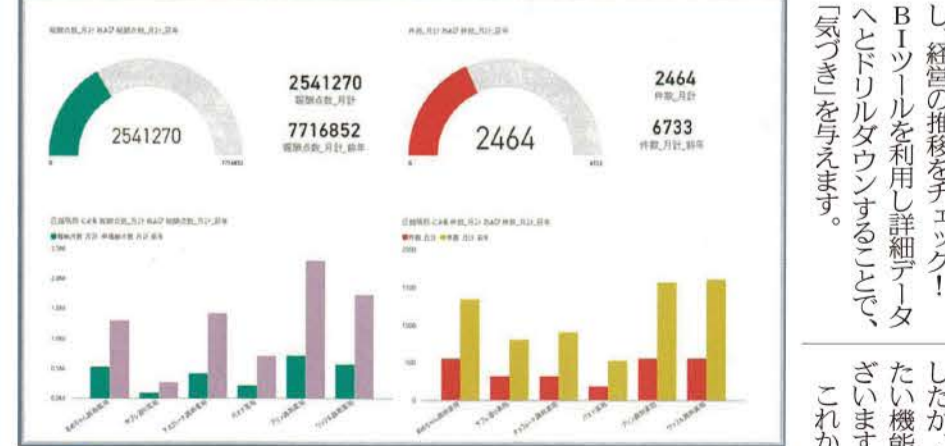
報酬点数_月計 および 報酬点数_月計_前年

2541270

2541270
報酬点数_月計

7716852
報酬点数_月計_前年

0

件数_月計 および 件数_月計_前年

2464

2464
件数_月計

6733
件数_月計_前年

0

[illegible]

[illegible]

し、経営の推移をチェック！ BIツールを利用し詳細データへとドリルダウンすることで、「気づき」を与えます。

したが
たい機能
ざいます
これか